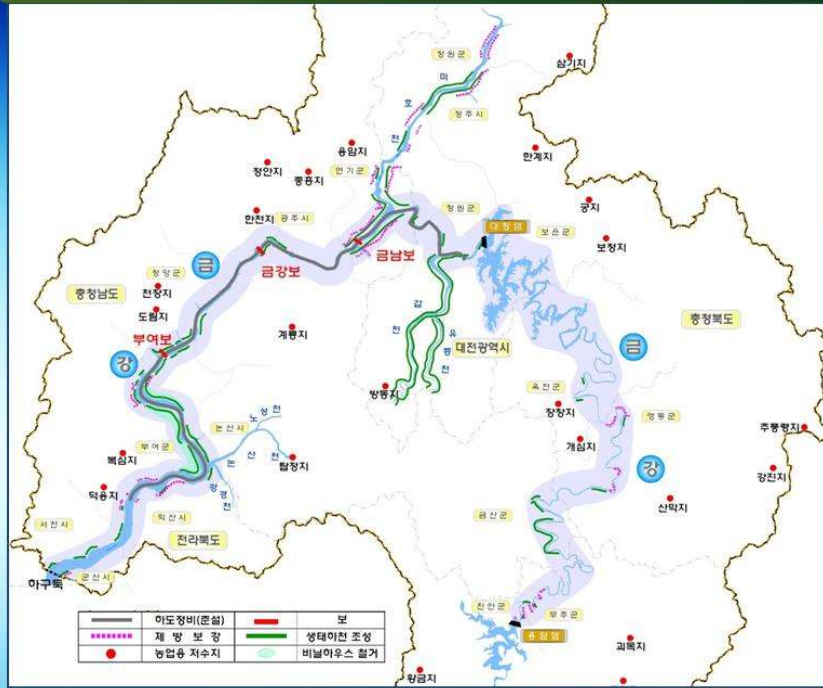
청원군
미
호
천
청주시
삼기지
한계지
용암지
연기군
정안지
종동지
궁지
한천지
공주시
청원군
대청댐
보은군
보청지
금
금강보
금남보
청양군
충청남도
천정지
도림지
갑
유
충청북도
금
부여보
계룡지
천
등
대전광역시
강
방동지
천
옥천군
장찬지
논산시
노성천
영동군
부여군
추풍령지
개심지
복심지
논산천
탑정지
강
강진지
강경천
덕용지
산막지
서천시
익산시
금산군
전라북도
하구둑
군산시
진안군
무주군
용담댐
괴목지
왕금지
하도정비(준설)
보
제방보강
생태하천 조성
농업용 저수지
비닐하우스 철거